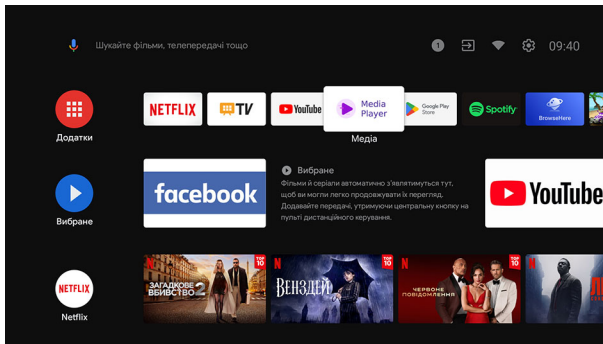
Шукайте фільми, телепередачі тощо

1

09:40

Додатки

NETFLIX

TV

YouTube

Media Player

Медіа

Google Play Store

Spotify

BrowseHere

Вибране

facebook

Вибране

Фільми й серіали автоматично з'являтимуться тут, щоб ви могли легко продовжувати їх перегляд. Додавайте передачі, утримуючи центральну кнопку на пульті дистанційного керування.

YouTube

NETFLIX

Netflix

N

TOP 10

ЗАГАДКОВЕ ВБИВСТВО 2

N

TOP 10

ВЕНЗДЕЙ

N

TOP 10

ЧЕРВОНЕ ПОВІДОМЛЕННЯ

N

TOP 10

N